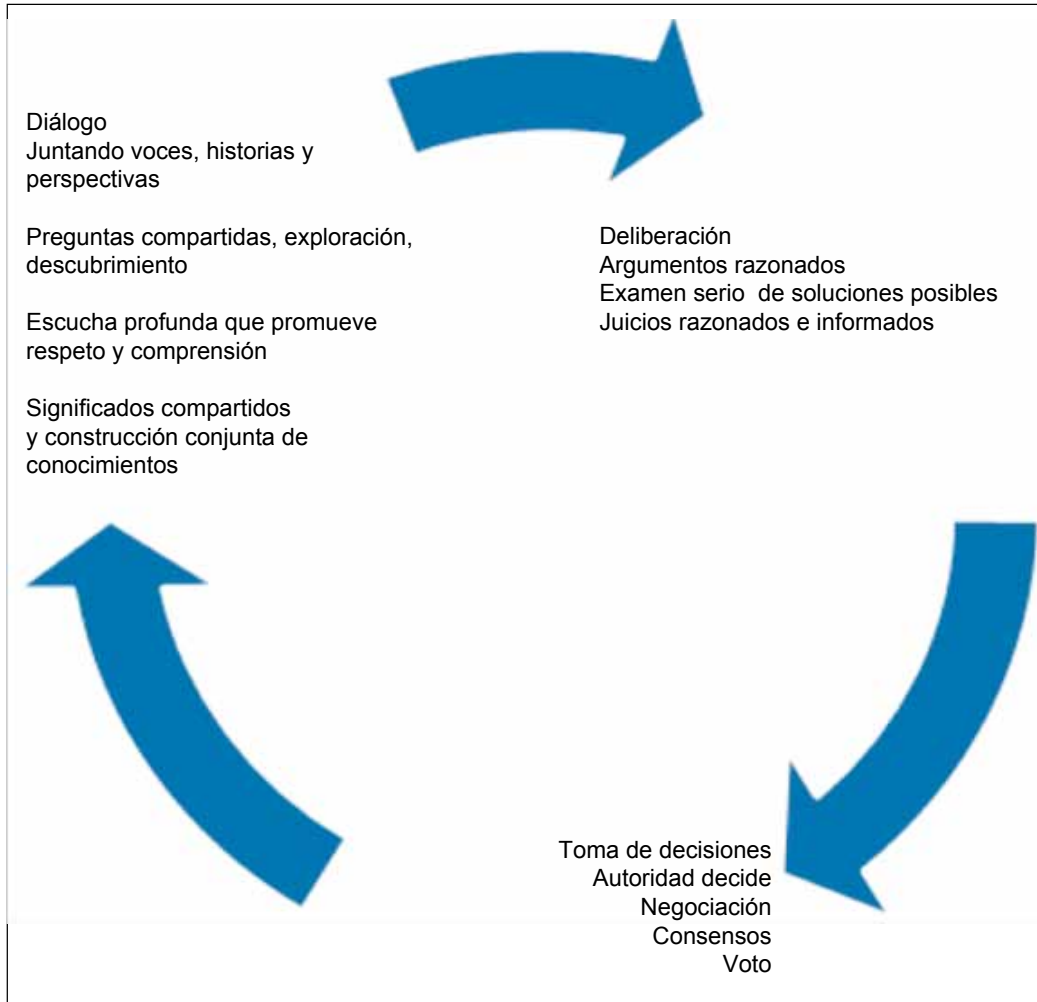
Diálogo
Juntando voces, historias y perspectivas

Preguntas compartidas, exploración, descubrimiento

Escucha profunda que promueve respeto y comprensión

Significados compartidos y construcción conjunta de conocimientos

Deliberación
Argumentos razonados
Examen serio de soluciones posibles
Juicios razonados e informados

Toma de decisiones
Autoridad decide
Negociación
Consensos
Voto